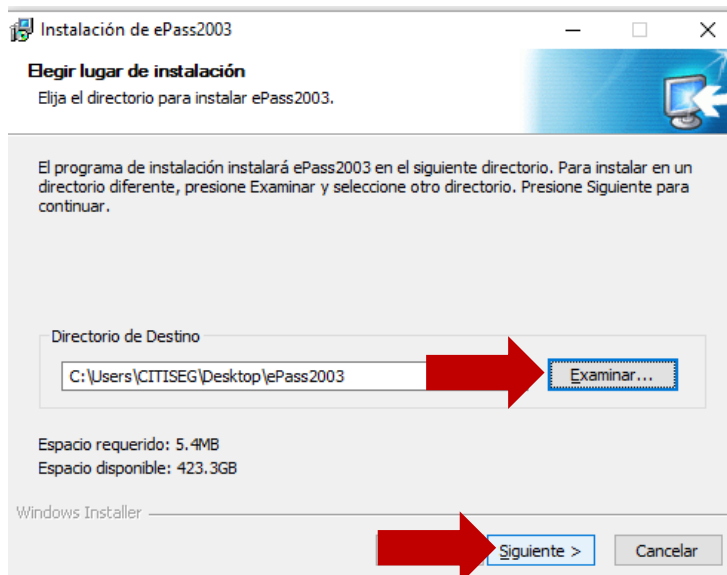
Instalación de ePass2003

Elegir lugar de instalación

Elija el directorio para instalar ePass2003.

El programa de instalación instalará ePass2003 en el siguiente directorio. Para instalar en un directorio diferente, presione Examinar y seleccione otro directorio. Presione Siguiente para continuar.

Directorio de Destino

C:\Users\CITISEG\Desktop\ePass2003

Examinar...

Espacio requerido: 5.4MB
Espacio disponible: 423.3GB

Windows Installer

Siguiente >

Cancelar